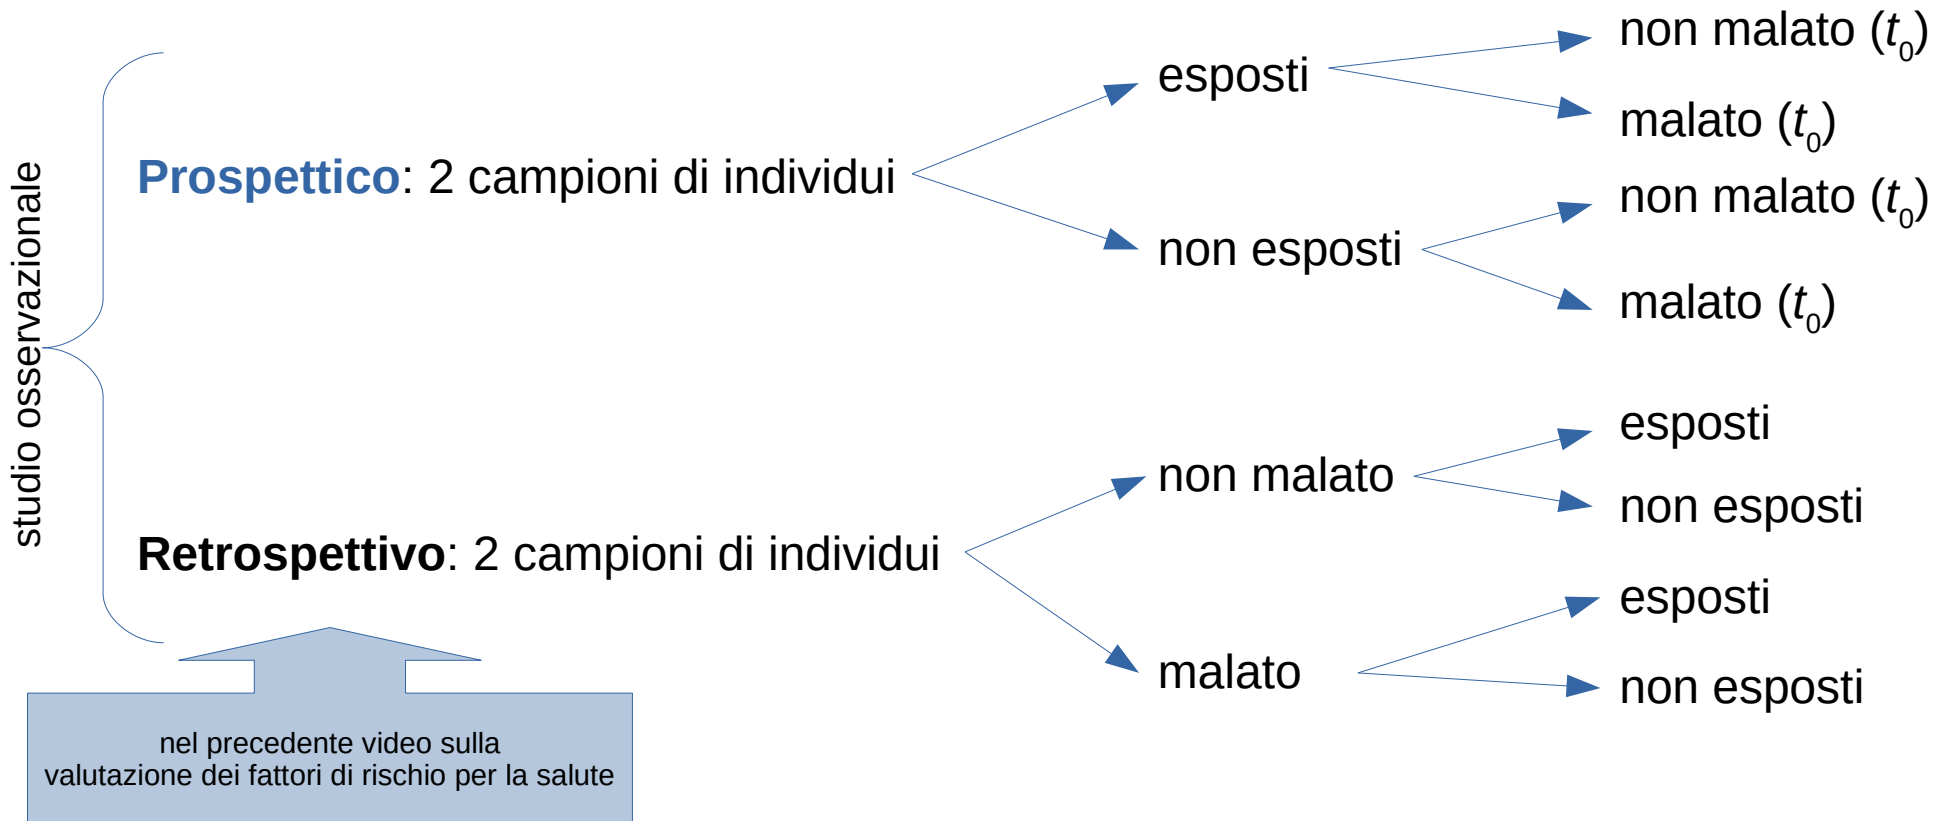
studio osservazionale

Prospettico: 2 campioni di individui

esposti

non malato ($t_0$)

malato ($t_0$)

non esposti

non malato ($t_0$)

malato ($t_0$)

Retrospettivo: 2 campioni di individui

non malato

esposti

non esposti

malato

esposti

non esposti

nel precedente video sulla valutazione dei fattori di rischio per la salute